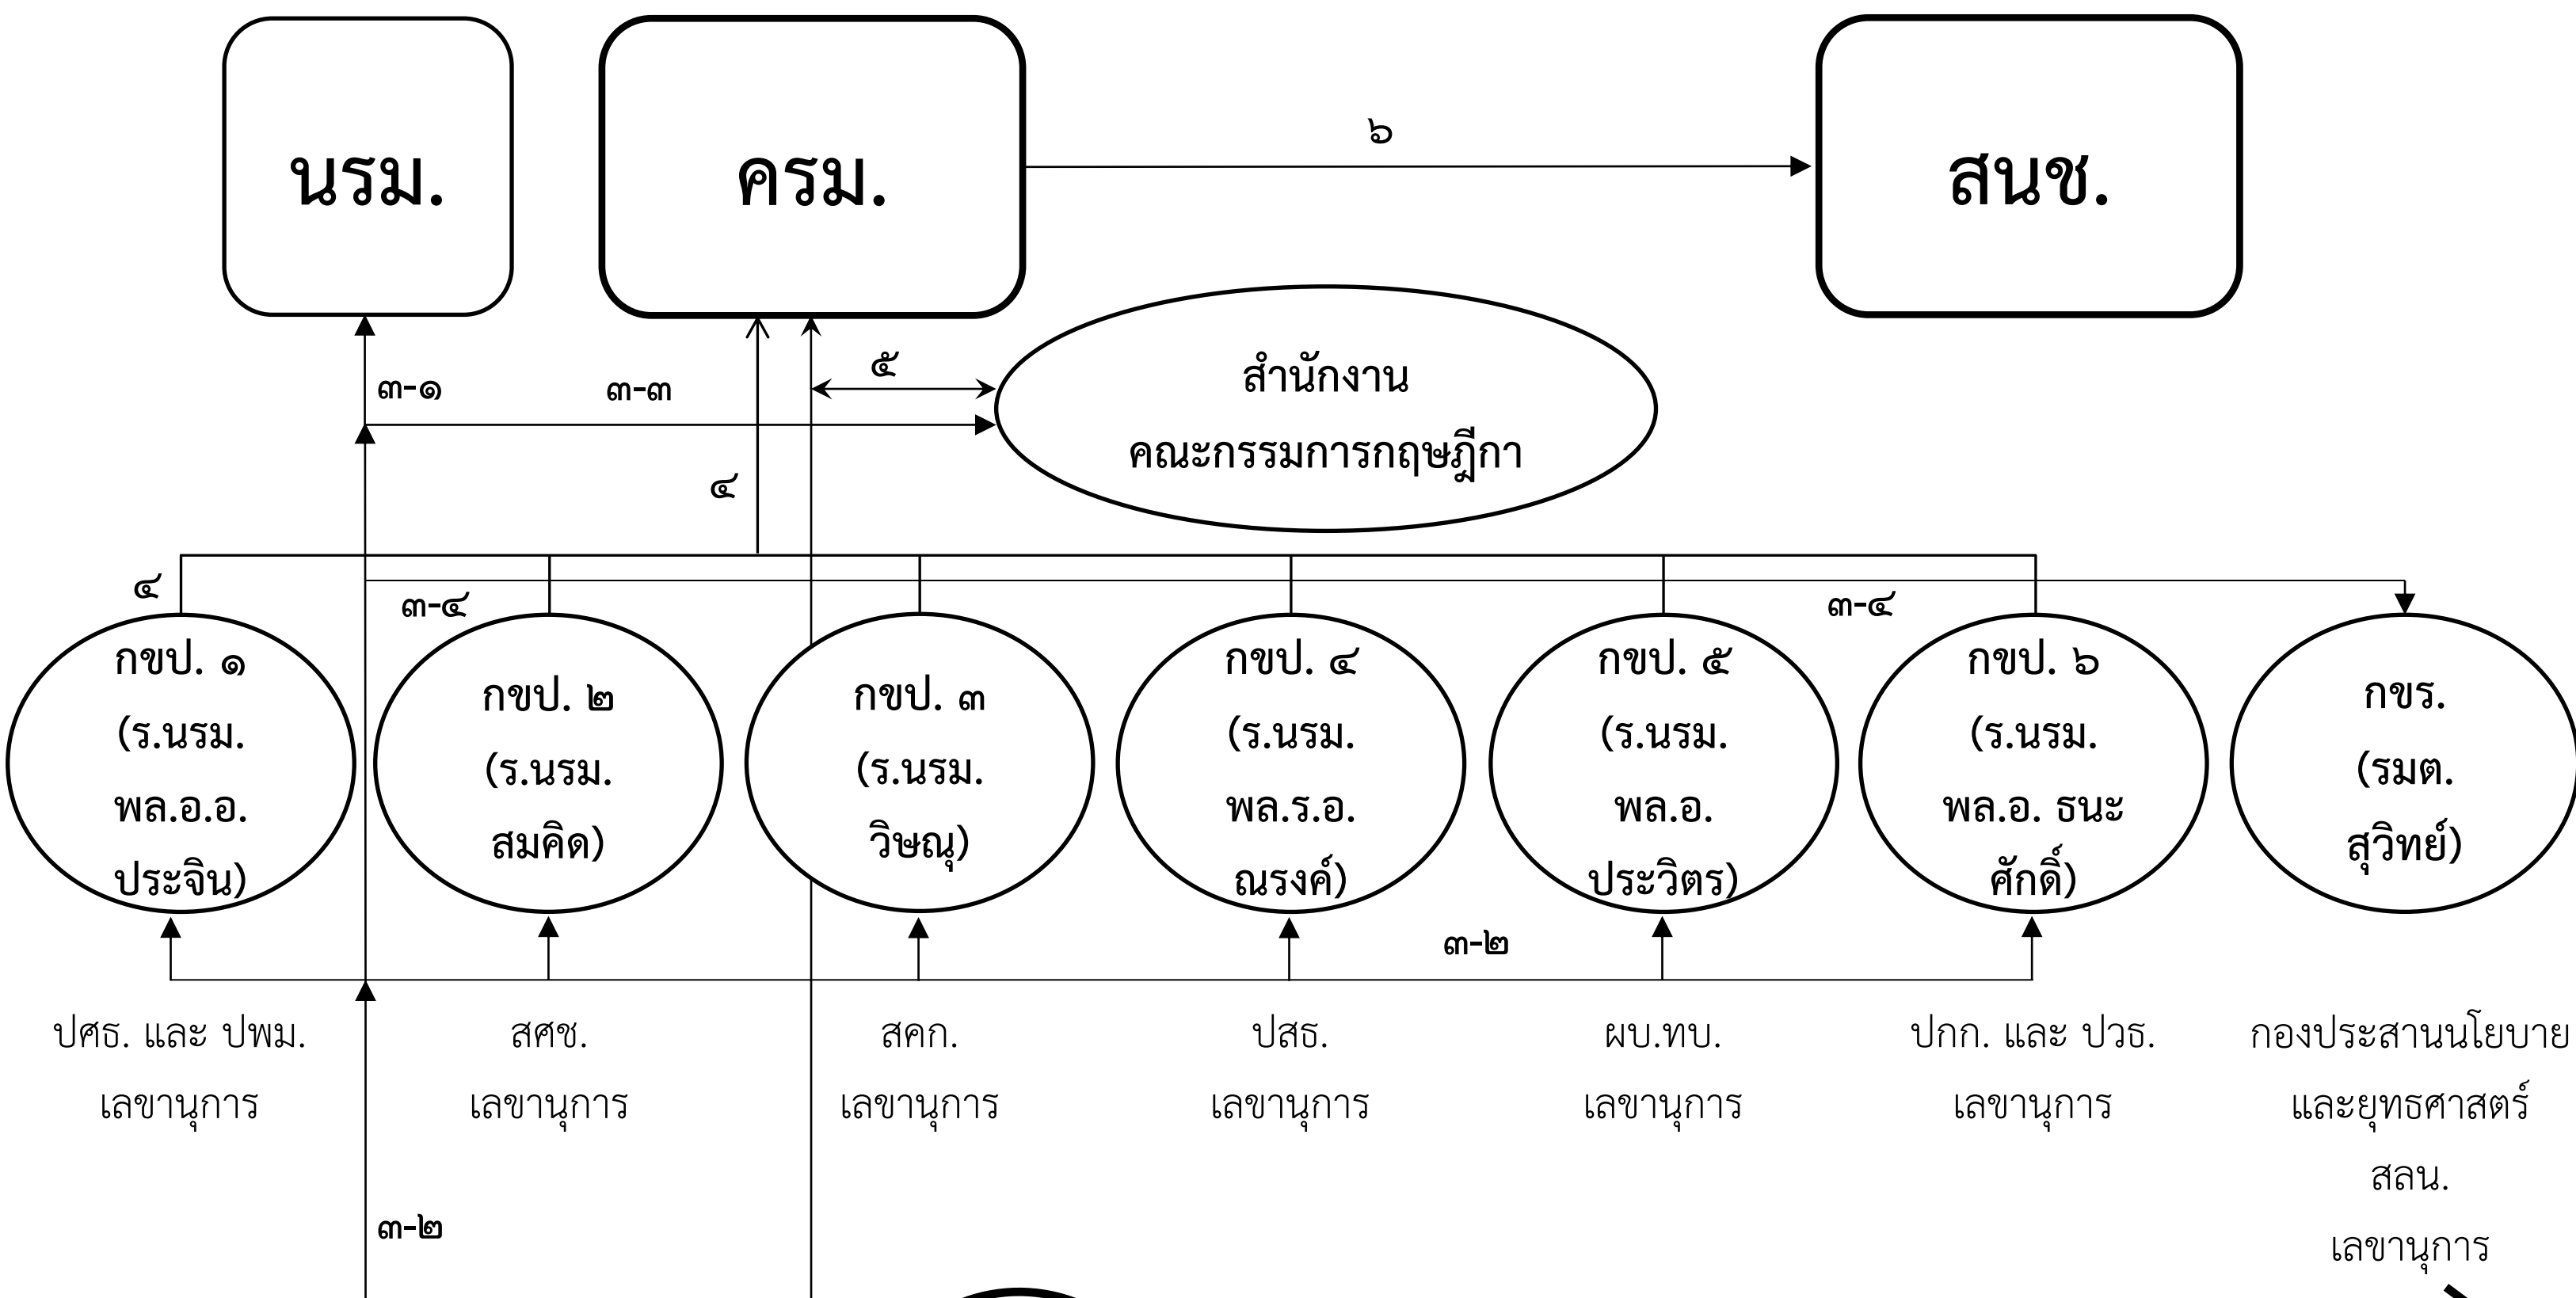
นรม.

ครม.

๖

สนช.

๓-๑

๓-๓

๕

สำนักงาน
คณะกรรมการกฤษฎีกา

๔

๔

๓-๔

๓-๔

กขป. ๑ (ร.นรม. พล.อ.อ. ประจิน)

กขป. ๒ (ร.นรม. สมคิด)

กขป. ๓ (ร.นรม. วิษณุ)

กขป. ๔ (ร.นรม. พล.ร.อ. ณรงค์)

กขป. ๕ (ร.นรม. พล.อ. ประวิตร)

กขป. ๖ (ร.นรม. พล.อ. ธนะศักดิ์)

กขร. (รมต. สุวิทย์)

๓-๒

ปศธ. และ ปพม.
เลขานุการ

สศช.
เลขานุการ

สคก.
เลขานุการ

ปสธ.
เลขานุการ

ผบ.ทบ.
เลขานุการ

ปกก. และ ปวธ.
เลขานุการ

กองประสานนโยบายและยุทธศาสตร์ สลน.
เลขานุการ

๓-๒